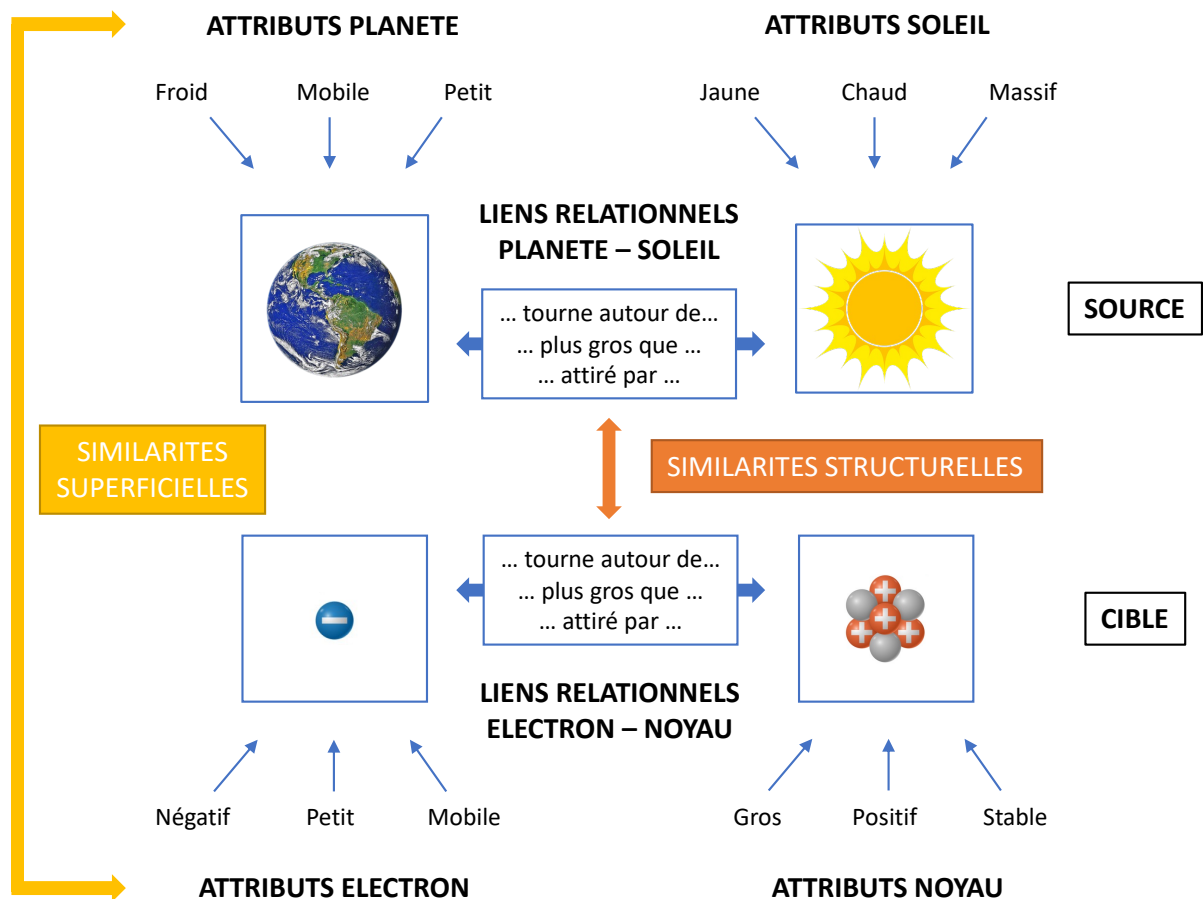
ATTRIBUTS PLANETE

ATTRIBUTS SOLEIL

Froid Mobile Petit

Jaune Chaud Massif

LIENS RELATIONNELS
PLANETE – SOLEIL

… tourne autour de…
… plus gros que …
… attiré par …

SOURCE

SIMILARITES SUPERFICIELLES

SIMILARITES STRUCTURELLES

… tourne autour de…
… plus gros que …
… attiré par …

CIBLE

LIENS RELATIONNELS
ELECTRON – NOYAU

Négatif Petit Mobile

Gros Positif Stable

ATTRIBUTS ELECTRON

ATTRIBUTS NOYAU